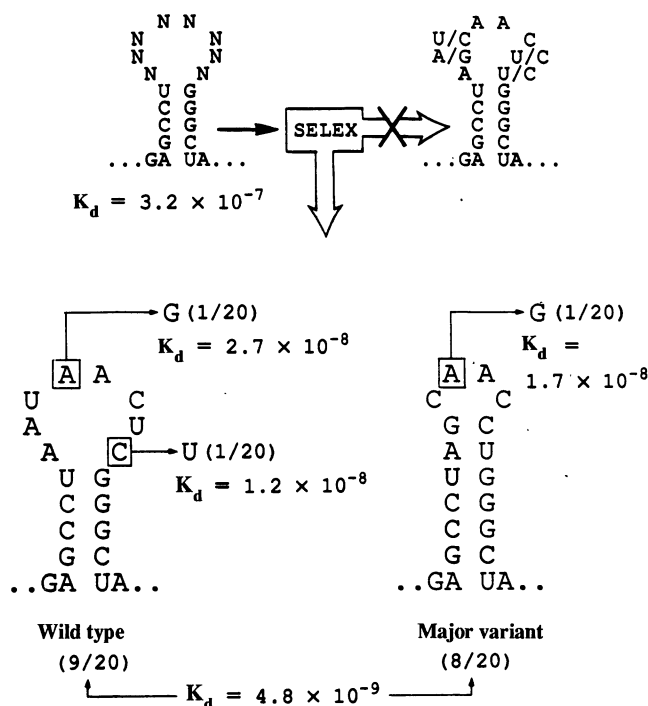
N N
N N
N N
N N
U G
C G
C G
G C
...GA UA...

$K_d = 3.2 \times 10^{-7}$

SELEX

A A
U/C C
A/G U/C
A U/C
U G
C G
C G
G C
...GA UA...

G (1/20)
$K_d = 2.7 \times 10^{-8}$

A A
U C
A U
A C
U G
C G
C G
G C
..GA UA..

U (1/20)
$K_d = 1.2 \times 10^{-8}$

G (1/20)
$K_d = 1.7 \times 10^{-8}$

A A
C C
G C
A U
U G
C G
C G
G C
..GA UA..

Wild type
(9/20)

Major variant
(8/20)

$K_d = 4.8 \times 10^{-9}$